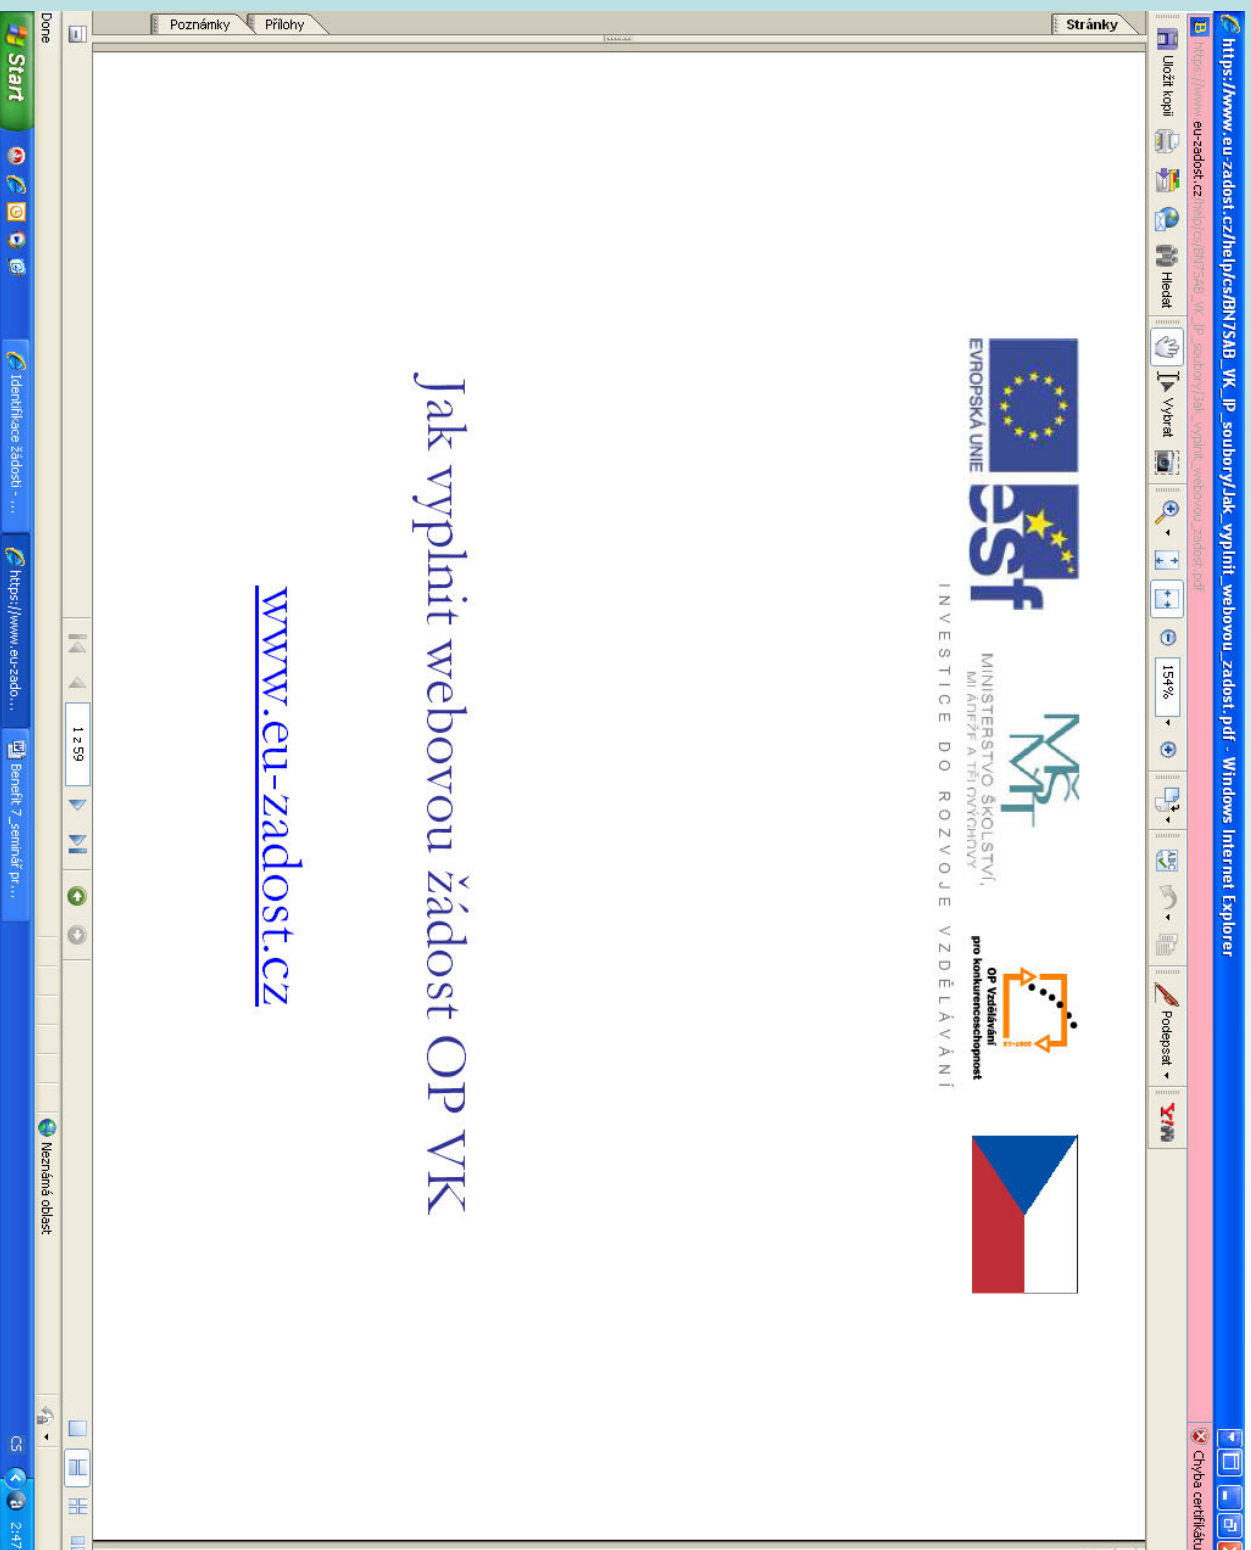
https://www.eu-zadost.cz/help/cs/BN7SAB_VK_IP_soubory/Jak_vyplnit_webovou_zadost.pdf - Windows Internet Explorer

https://www.eu-zadost.cz/help/cs/BN7SAB_VK_IP_soubory/Jak_vyplnit_webovou_zadost.pdf

Chyba certifikátu

Uložit kopii

Hledat

Vybrat

154%

Podepsat

Stránky

Poznámky

Přílohy

EVROPSKÁ UNIE

esf

MINISTERSTVO ŠKOLSTVÍ, MLÁDEŽE A TĚLOVÝCHOVY

OP Vzdělávání pro konkurenceschopnost

INVESTICE DO ROZVOJE VZDĚLÁVÁNÍ

Jak vyplnit webovou žádost OP VK

www.eu-zadost.cz

1 z 59

Done

Neznámá oblast

Start

Identifikace žádosti - ...

https://www.eu-zado...

Benefit 7_seminář pr...

CS

2:47